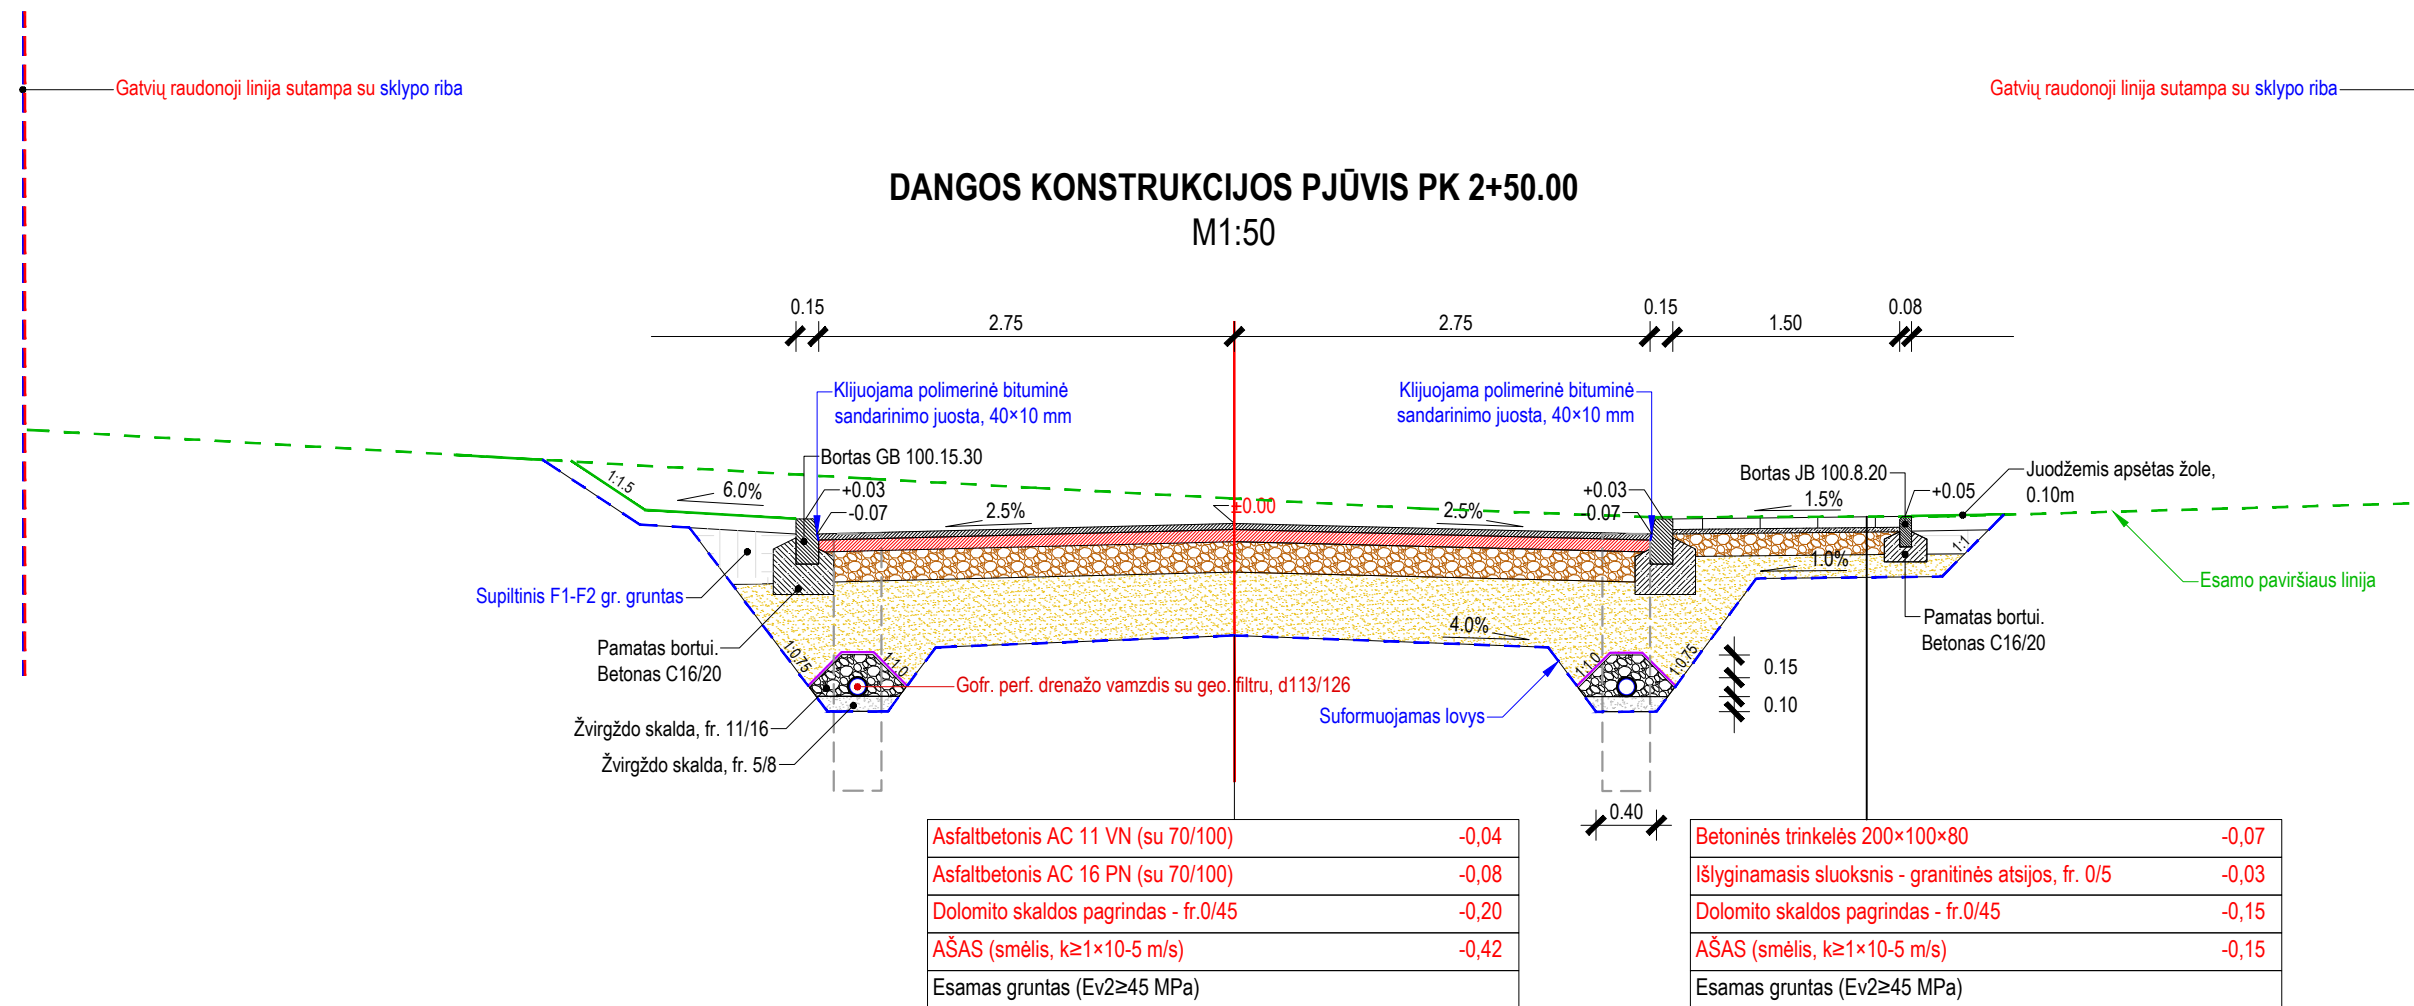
Gatvių raudonoji linija sutampa su sklypo riba

Gatvių raudonoji linija sutampa su sklypo riba

DANGOS KONSTRUKCIJOS PJŪVIS PK 2+50.00
M1:50

0.15
2.75
2.75
0.15
1.50
0.08

Klijuojama polimerinė bituminė sandarinimo juosta, 40×10 mm

Klijuojama polimerinė bituminė sandarinimo juosta, 40×10 mm

Bortas GB 100.15.30

Bortas JB 100.8.20

Juodžemis apsėtas žole, 0.10m

1:1.5
6.0%
+0.03
-0.07
2.5%
±0.00
2.5%
+0.03
-0.07
1.5%
+0.05
1.0%
1:1

Esamo paviršiaus linija

Supiltinis F1-F2 gr. gruntas

Pamatas bortui. Betonas C16/20

4.0%

Pamatas bortui. Betonas C16/20

1:0.75
1:1.0
1:1.0
1:0.75

0.15
0.10

Gofr. perf. drenažo vamzdis su geo. filtru, d113/126

Suformuojamas lovys

Žvirgždo skalda, fr. 11/16
Žvirgždo skalda, fr. 5/8

0.40

| Asfaltbetonis AC 11 VN (su 70/100) | -0,04 |
|---|---|
| Asfaltbetonis AC 16 PN (su 70/100) | -0,08 |
| Dolomito skaldos pagrindas - fr.0/45 | -0,20 |
| AŠAS (smėlis, k≥1×10-5 m/s) | -0,42 |
| Esamas gruntas (Ev2≥45 MPa) | |

| Betoninės trinkelės 200×100×80 | -0,07 |
|---|---|
| Išlyginamasis sluoksnis - granitinės atsijos, fr. 0/5 | -0,03 |
| Dolomito skaldos pagrindas - fr.0/45 | -0,15 |
| AŠAS (smėlis, k≥1×10-5 m/s) | -0,15 |
| Esamas gruntas (Ev2≥45 MPa) | |